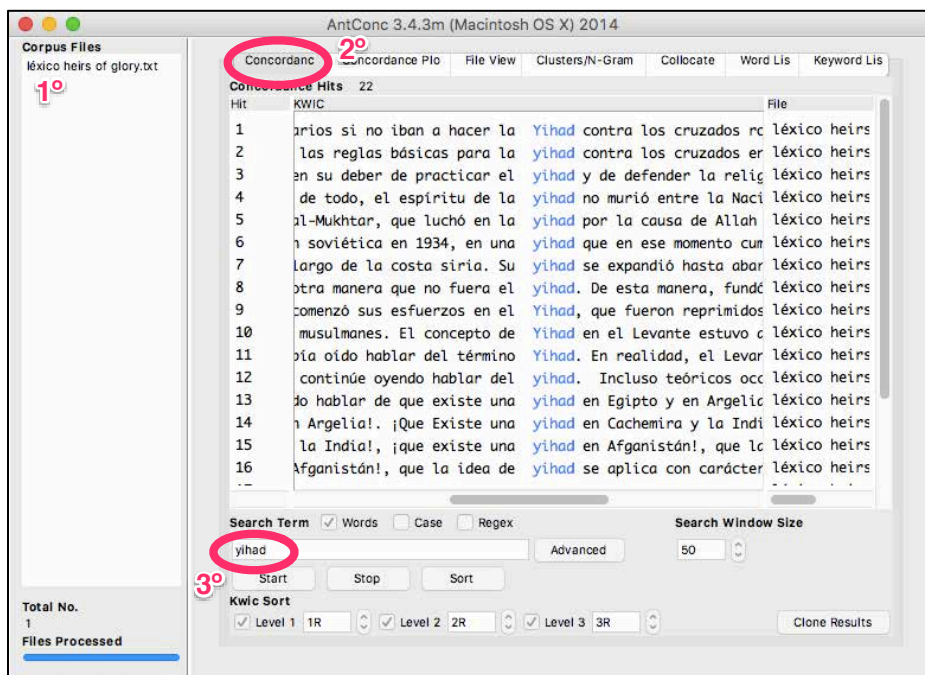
AntConc 3.4.3m (Macintosh OS X) 2014

Corpus Files
léxico heirs of glory.txt

1º

Concordanc | Concordance Plo | File View | Clusters/N-Gram | Collocate | Word Lis | Keyword Lis

2º

Concordance Hits 22

| Hit | KWIC | File |
|---|---|---|
| 1 | arios si no iban a hacer la Yihad contra los cruzados rc | léxico heirs |
| 2 | las reglas básicas para la yihad contra los cruzados er | léxico heirs |
| 3 | en su deber de practicar el yihad y de defender la relig | léxico heirs |
| 4 | de todo, el espíritu de la yihad no murió entre la Naci | léxico heirs |
| 5 | al-Mukhtar, que luchó en la yihad por la causa de Allah | léxico heirs |
| 6 | n soviética en 1934, en una yihad que en ese momento cum | léxico heirs |
| 7 | largo de la costa siria. Su yihad se expandió hasta abar | léxico heirs |
| 8 | otra manera que no fuera el yihad. De esta manera, fundó | léxico heirs |
| 9 | comenzó sus esfuerzos en el Yihad, que fueron reprimidos | léxico heirs |
| 10 | musulmanes. El concepto de Yihad en el Levante estuvo c | léxico heirs |
| 11 | bía oído hablar del término Yihad. En realidad, el Levar | léxico heirs |
| 12 | continúe oyendo hablar del yihad. Incluso teóricos occ | léxico heirs |
| 13 | do hablar de que existe una yihad en Egipto y en Argelic | léxico heirs |
| 14 | n Argelia!. ¡Que Existe una yihad en Cachemira y la Indi | léxico heirs |
| 15 | la India!, ¡que existe una yihad en Afganistán!, que lc | léxico heirs |
| 16 | Afganistán!, que la idea de yihad se aplica con carácter | léxico heirs |

Search Term ☑ Words ☐ Case ☐ Regex
yihad
Advanced
Search Window Size
50

3º

Start | Stop | Sort

Kwic Sort
☑ Level 1 1R ☑ Level 2 2R ☑ Level 3 3R
Clone Results

Total No.
1
Files Processed